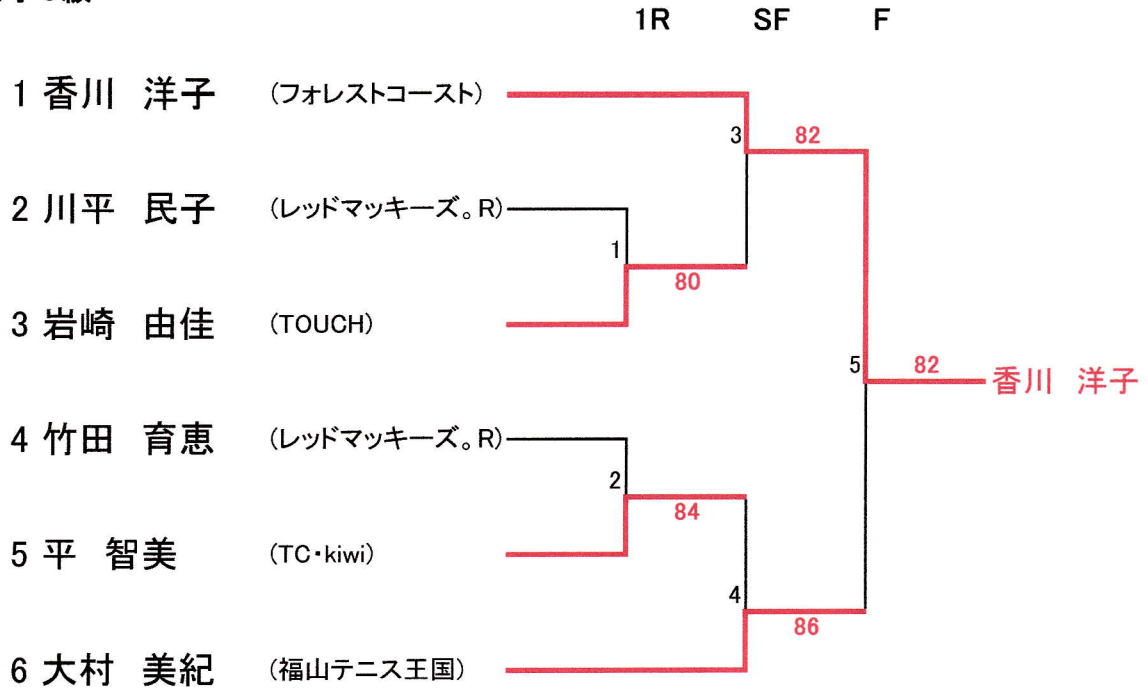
1R SF F

1 香川 洋子 (フォレストコースト)

2 川平 民子 (レッドマッキーズ。R)

3 岩崎 由佳 (TOUCH)

4 竹田 育恵 (レッドマッキーズ。R)

5 平 智美 (TC・kiwi)

6 大村 美紀 (福山テニス王国)

1
80

3
82

2
84

4
86

5
82
香川 洋子